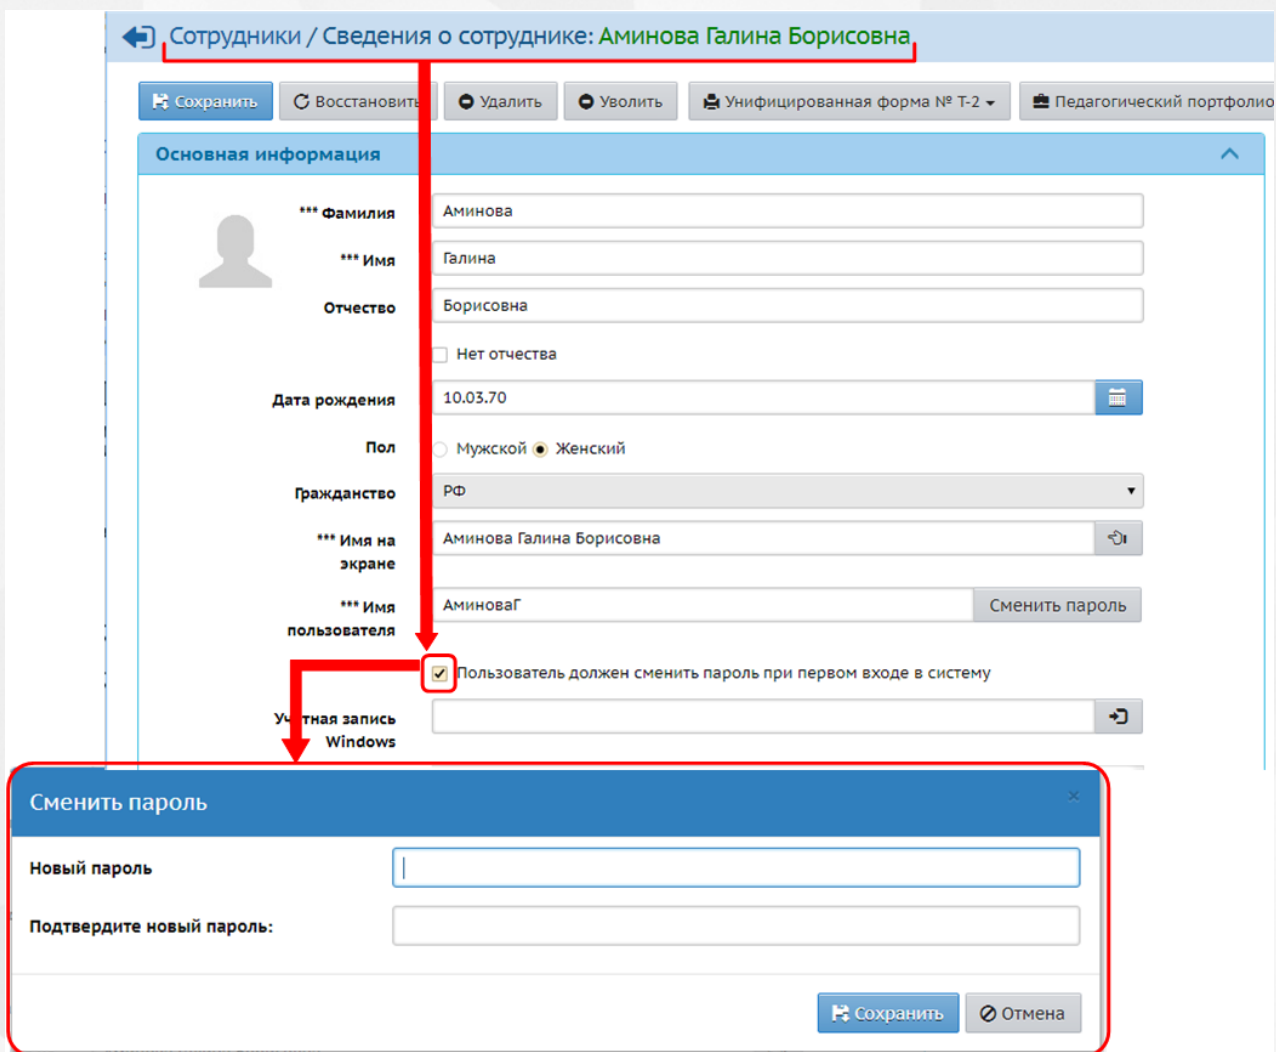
Сотрудники / Сведения о сотруднике: Аминова Галина Борисовна

Сохранить
Восстановить
Удалить
Уволить
Унифицированная форма № Т-2
Педагогический портфолио

Основная информация

*** Фамилия
Аминова
*** Имя
Галина
Отчество
Борисовна
Нет отчества
Дата рождения
10.03.70
Пол
Мужской
Женский
Гражданство
РФ
*** Имя на экране
Аминова Галина Борисовна
*** Имя пользователя
АминоваГ
Сменить пароль
Пользователь должен сменить пароль при первом входе в систему
Уч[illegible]тная запись Windows

Сменить пароль
Новый пароль
Подтвердите новый пароль:
Сохранить
Отмена